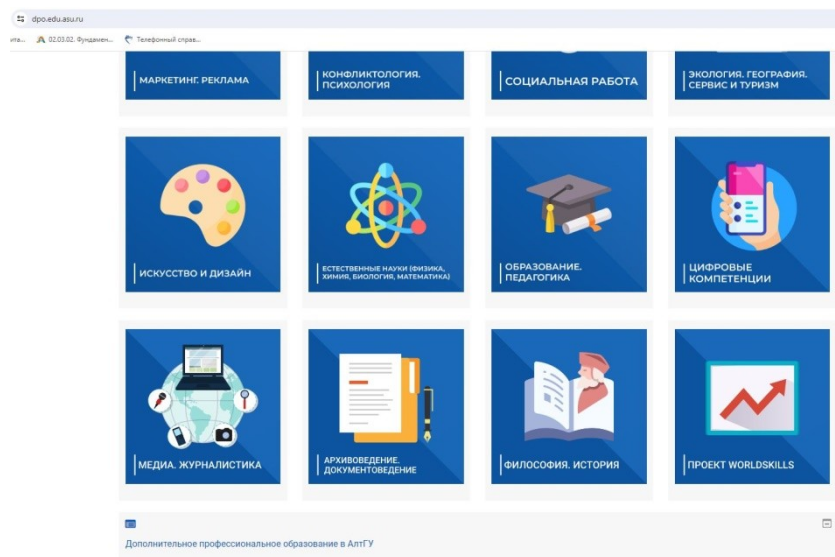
dpo.edu.asu.ru

ита... 02.03.02. Фундамен... Телефонный справ...

МАРКЕТИНГ. РЕКЛАМА

КОНФЛИКТОЛОГИЯ. ПСИХОЛОГИЯ

СОЦИАЛЬНАЯ РАБОТА

ЭКОЛОГИЯ. ГЕОГРАФИЯ. СЕРВИС И ТУРИЗМ

ИСКУССТВО И ДИЗАЙН

ЕСТЕСТВЕННЫЕ НАУКИ (ФИЗИКА, ХИМИЯ, БИОЛОГИЯ, МАТЕМАТИКА)

ОБРАЗОВАНИЕ. ПЕДАГОГИКА

ЦИФРОВЫЕ КОМПЕТЕНЦИИ

МЕДИА. ЖУРНАЛИСТИКА

АРХИВОВЕДЕНИЕ. ДОКУМЕНТОВЕДЕНИЕ

ФИЛОСОФИЯ. ИСТОРИЯ

ПРОЕКТ WORLDSKILLS

Дополнительное профессиональное образование в АлтГУ